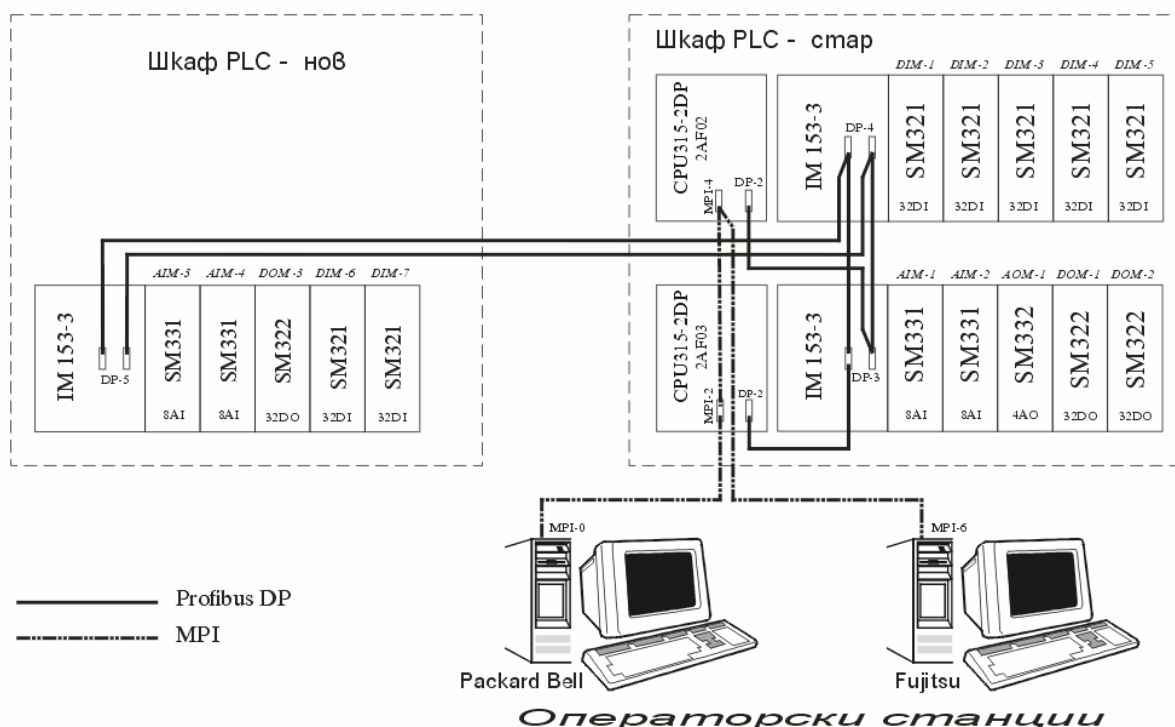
Шкаф PLC - нов

Шкаф PLC - стар

CPU315-2DP
2AF02

MPI-4

DP-2

IM 153-3

DP-4

DIM-1 DIM-2 DIM-3 DIM-4 DIM-5

SM321 SM321 SM321 SM321 SM321

32DI 32DI 32DI 32DI 32DI

AIM-3 AIM-4 DOM-3 DIM-6 DIM-7

IM 153-3

DP-5

SM331 SM331 SM322 SM321 SM321

8AI 8AI 32DO 32DI 32DI

CPU315-2DP
2AF03

MPI-2

DP-2

IM 153-3

DP-3

AIM-1 AIM-2 AOM-1 DOM-1 DOM-2

SM331 SM331 SM332 SM322 SM322

8AI 8AI 4AO 32DO 32DO

MPI-0

MPI-6

Profibus DP

MPI

Packard Bell

Fujitsu

Операторски станции